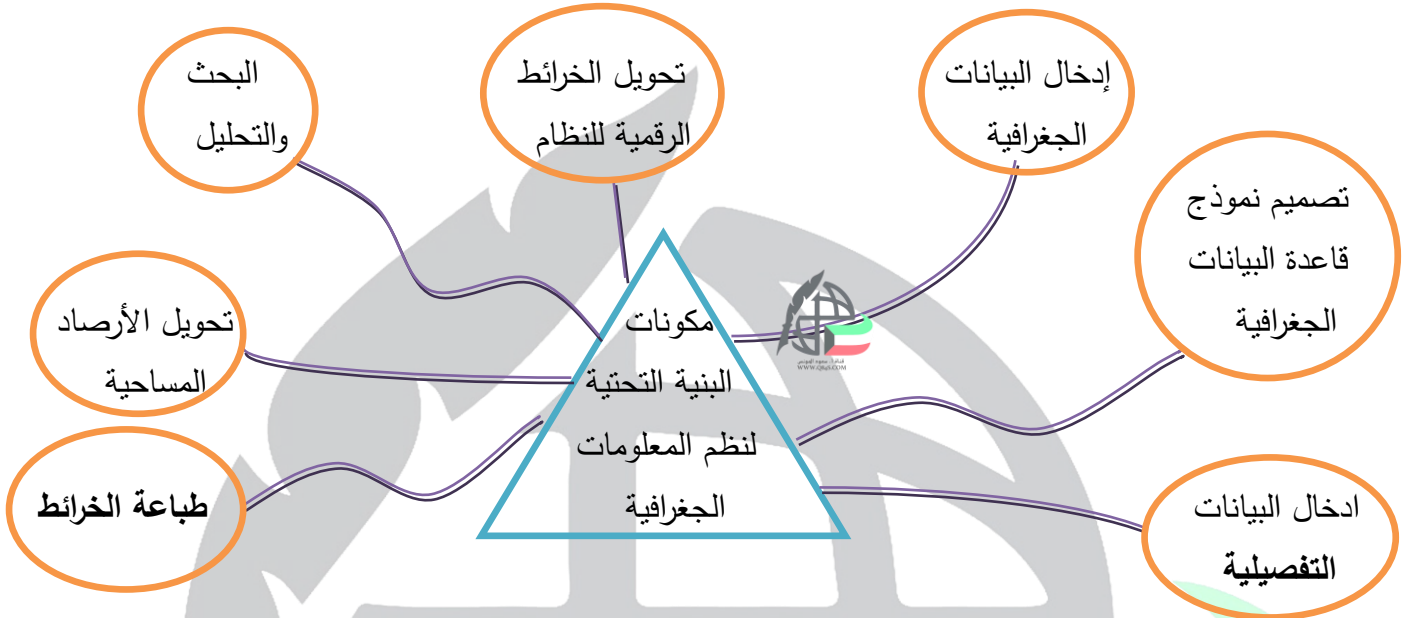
البحث والتحليل

تحويل الخرائط الرقمية للنظام

إدخال البيانات الجغرافية

تصميم نموذج قاعدة البيانات الجغرافية

تحويل الأرصاد المساحية

مكونات البنية التحتية لنظم المعلومات الجغرافية

طباعة الخرائط

ادخال البيانات التفصيلية